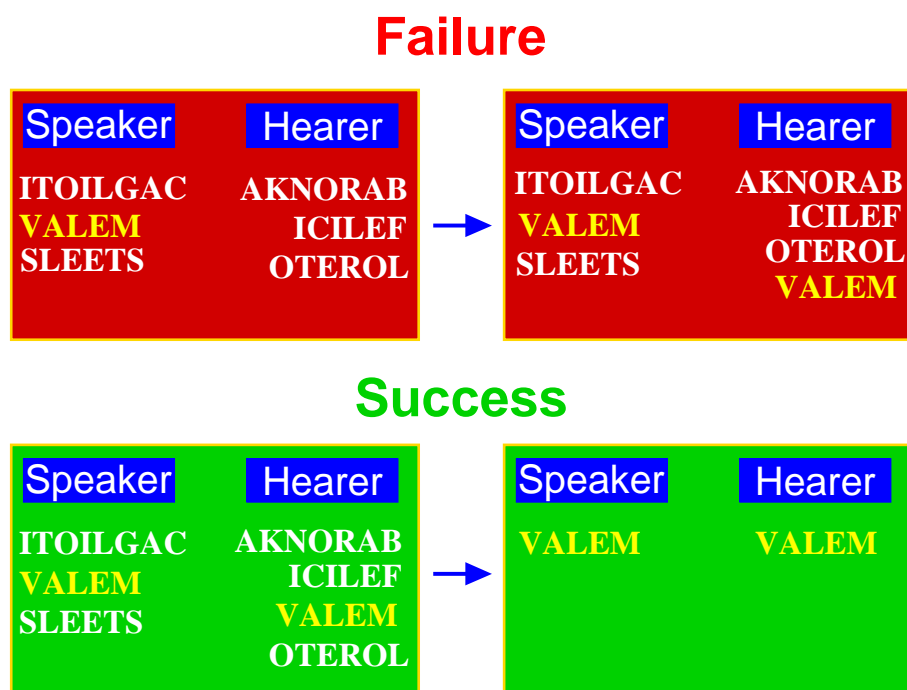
Failure

Speaker
ITOILGAC
VALEM
SLEETS

Hearer
AKNORAB
ICILEF
OTEROL

Speaker
ITOILGAC
VALEM
SLEETS

Hearer
AKNORAB
ICILEF
OTEROL
VALEM

Success

Speaker
ITOILGAC
VALEM
SLEETS

Hearer
AKNORAB
ICILEF
VALEM
OTEROL

Speaker
VALEM

Hearer
VALEM